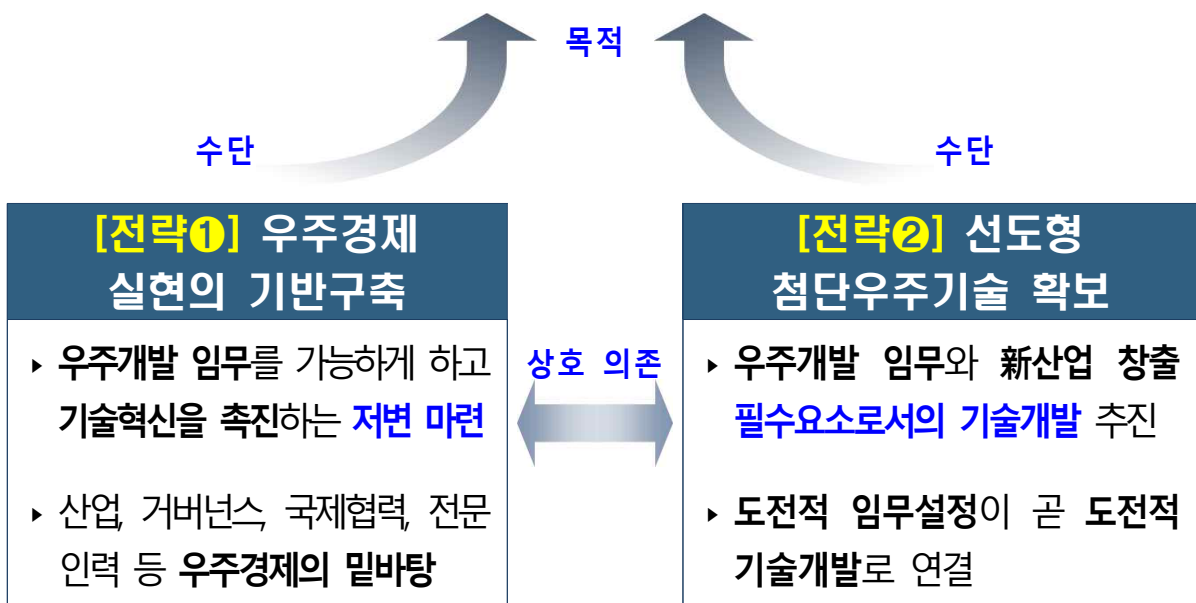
목적

수단

수단

[전략❶] 우주경제 실현의 기반구축

▸ 우주개발 임무를 가능하게 하고 기술혁신을 촉진하는 저변 마련

▸ 산업, 거버넌스, 국제협력, 전문 인력 등 우주경제의 밑바탕

상호 의존

[전략❷] 선도형 첨단우주기술 확보

▸ 우주개발 임무와 新산업 창출 필수요소로서의 기술개발 추진

▸ 도전적 임무설정이 곧 도전적 기술개발로 연결